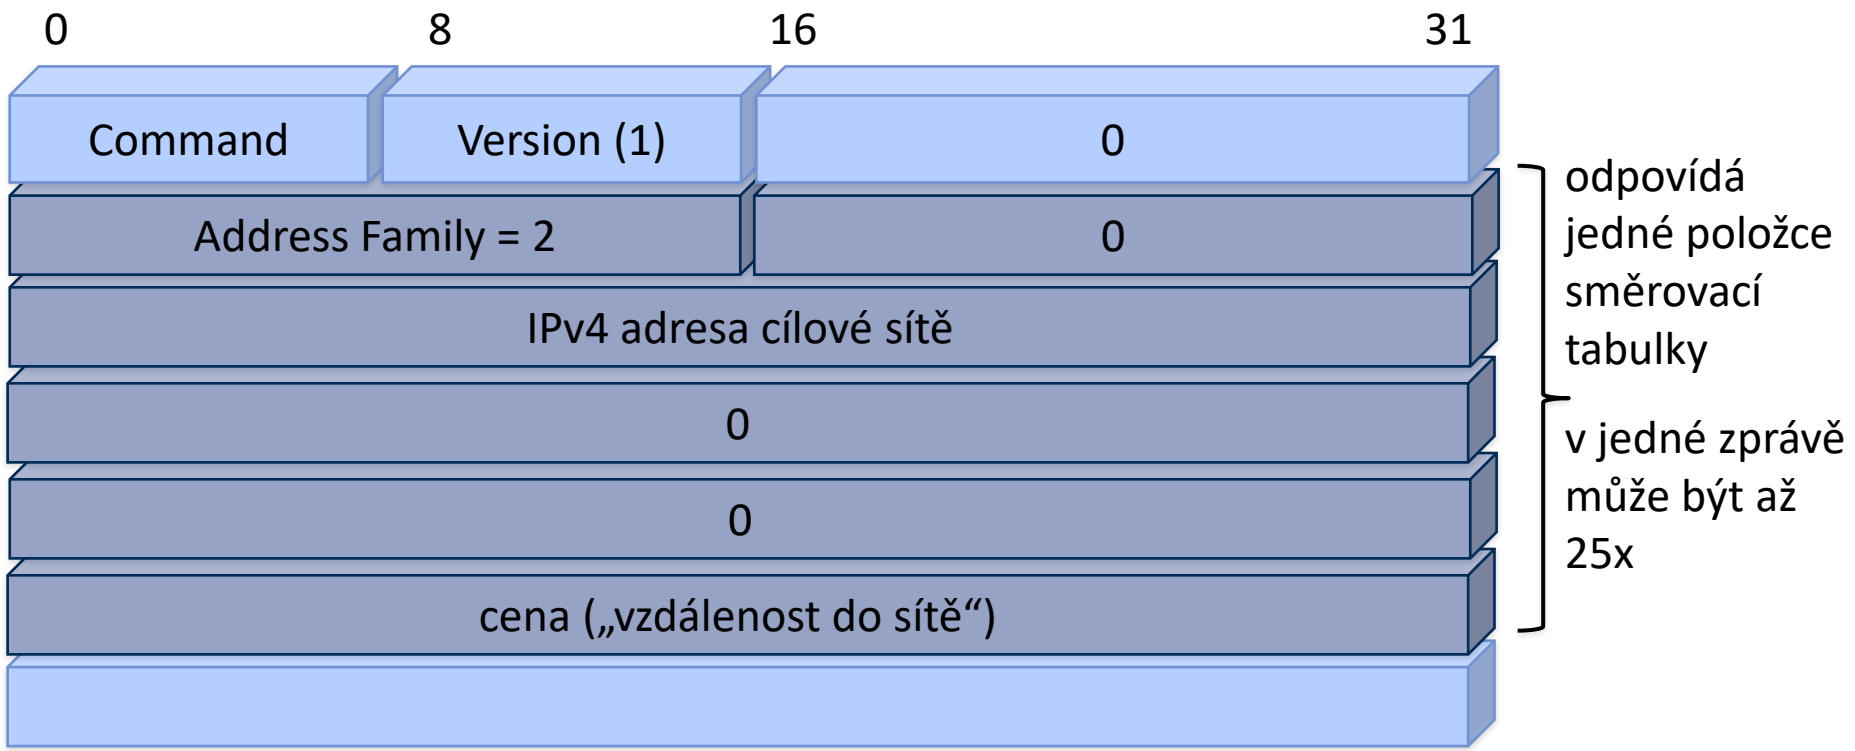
0 8 16 31

| Command | Version (1) | 0 |
|---|---|---|
| Address Family = 2 | | 0 |
| IPv4 adresa cílové sítě | | |
| 0 | | |
| 0 | | |
| cena („vzdálenost do sítě“) | | |

odpovídá jedné položce směrovací tabulky

v jedné zprávě může být až 25x